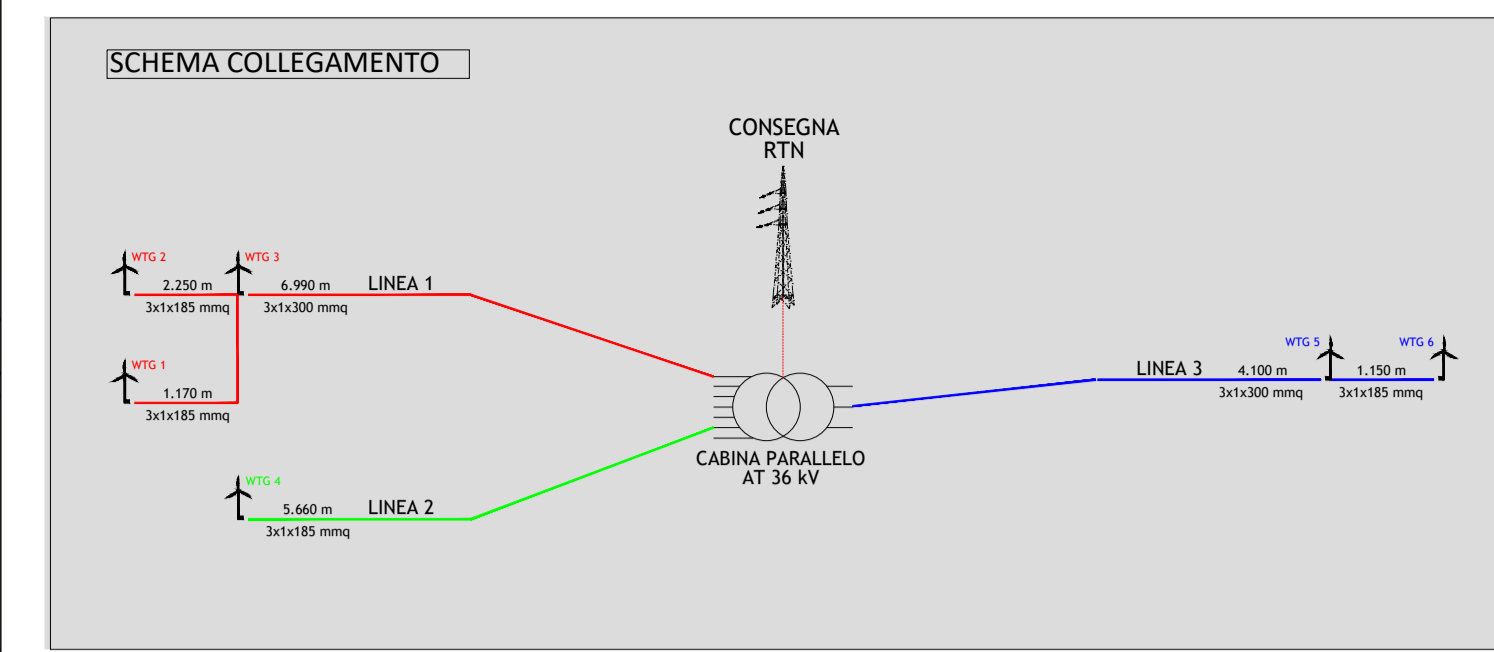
SCHEMA COLLEGAMENTO

CONSEGNA
RTN

WTG 2
2.250 m
3x1x185 mmq

WTG 3
6.990 m
3x1x300 mmq
LINEA 1

WTG 1
1.170 m
3x1x185 mmq

WTG 4
5.660 m
3x1x185 mmq
LINEA 2

CABINA PARALLELO
AT 36 kV

LINEA 3
4.100 m
3x1x300 mmq
WTG 5
1.150 m
3x1x185 mmq
WTG 6